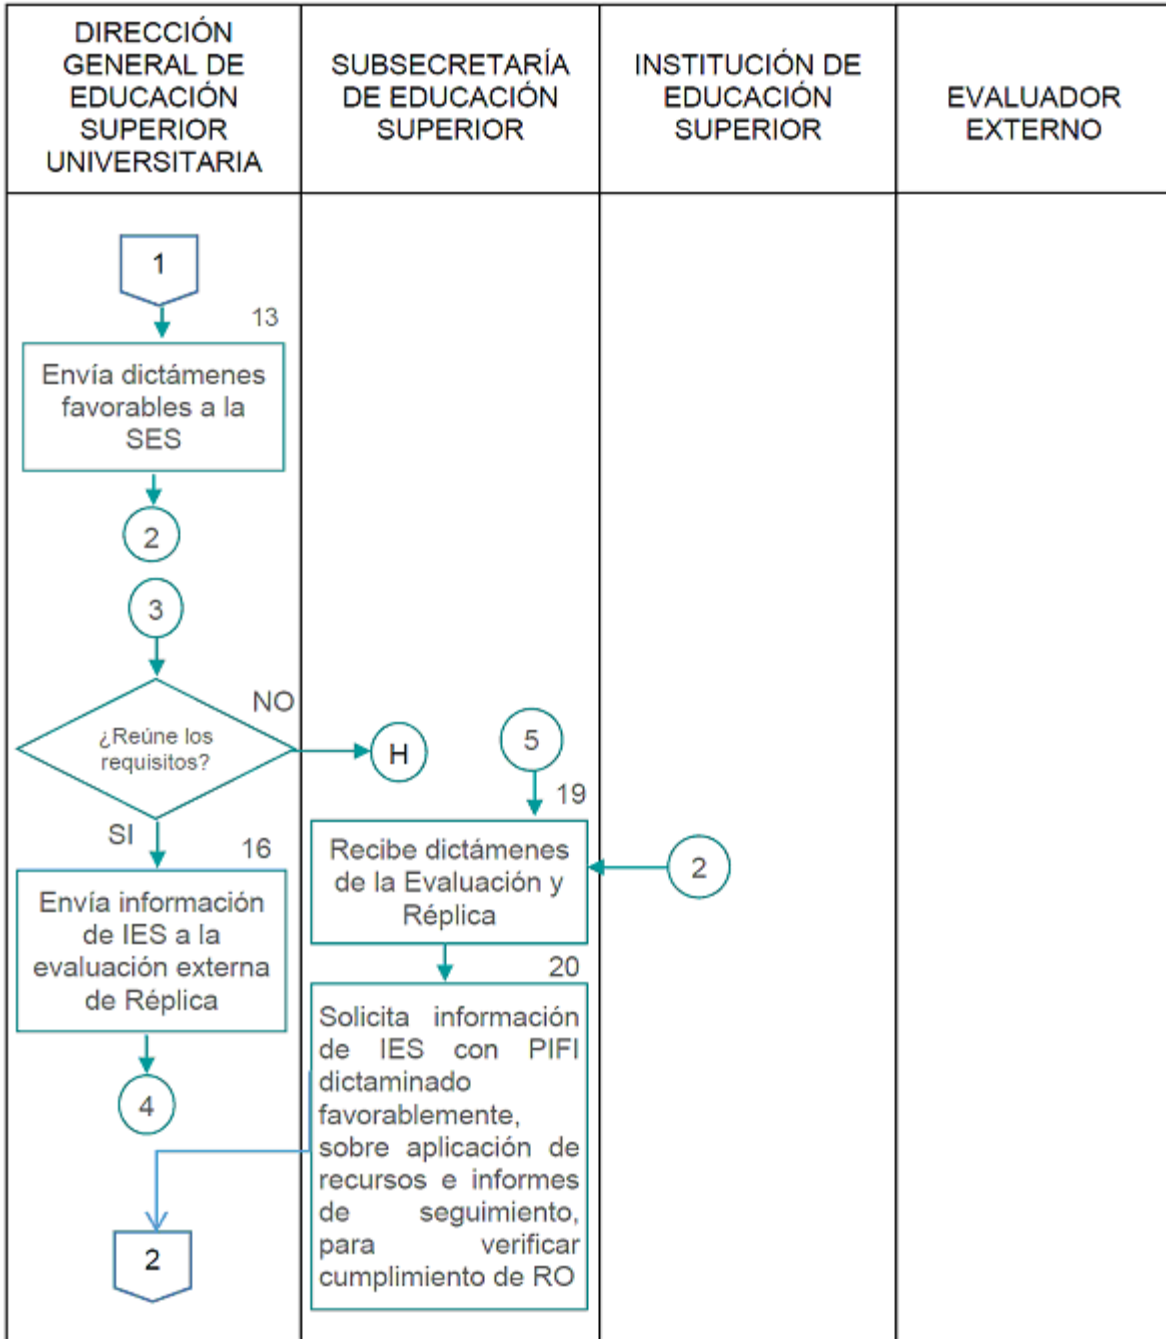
| DIRECCIÓN GENERAL DE EDUCACIÓN SUPERIOR UNIVERSITARIA | SUBSECRETARÍA DE EDUCACIÓN SUPERIOR | INSTITUCIÓN DE EDUCACIÓN SUPERIOR | EVALUADOR EXTERNO |
|---|---|---|---|

1

13

Envía dictámenes favorables a la SES

2

3

¿Reúne los requisitos?

NO

H

SI

16

Envía información de IES a la evaluación externa de Réplica

4

2

5

19

Recibe dictámenes de la Evaluación y Réplica

2

20

Solicita información de IES con PIFI dictaminado favorablemente, sobre aplicación de recursos e informes de seguimiento, para verificar cumplimiento de RO